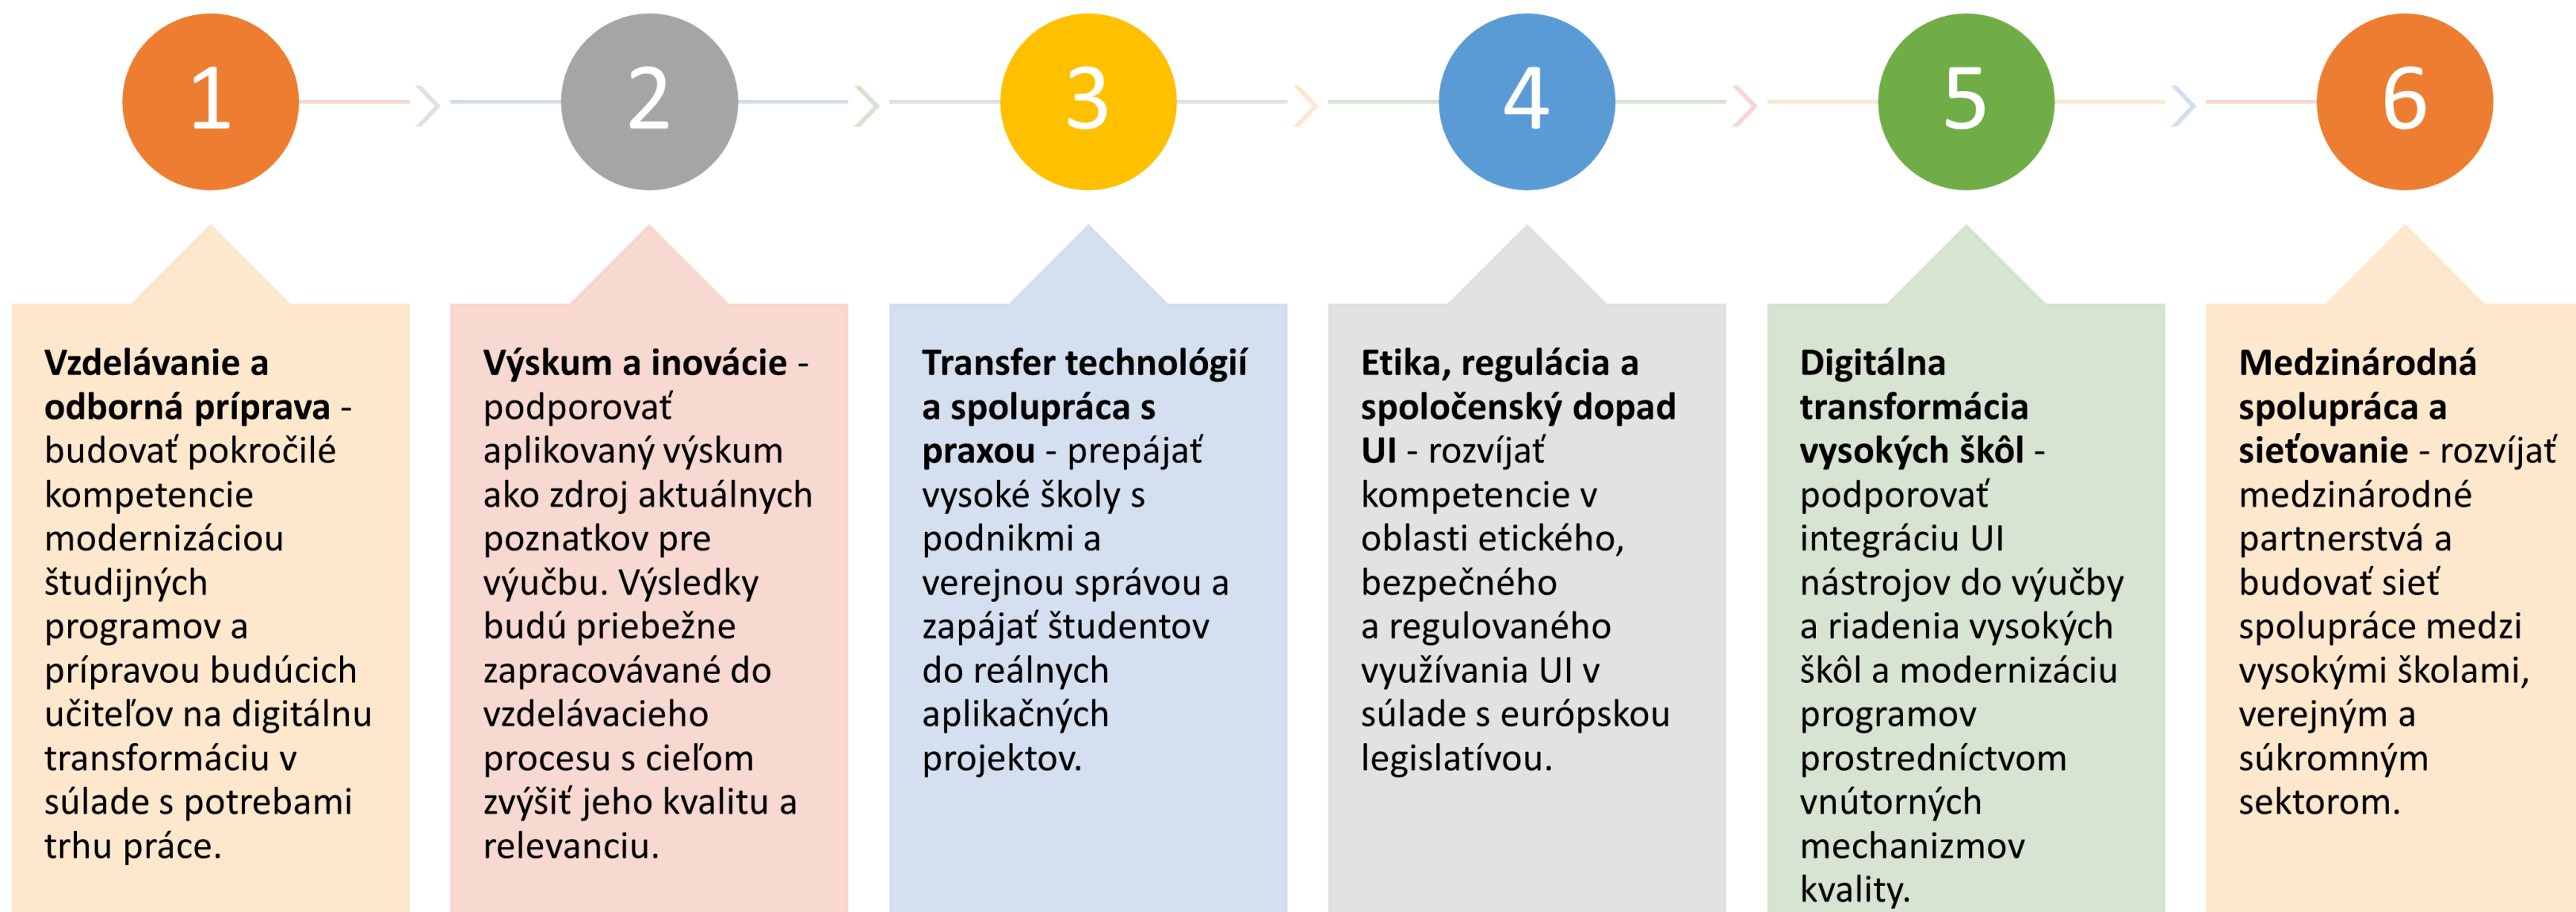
1

2

3

4

5

6

**Vzdelávanie a odborná príprava** - budovať pokročilé kompetencie modernizáciou študijných programov a prípravou budúcich učiteľov na digitálnu transformáciu v súlade s potrebami trhu práce.

**Výskum a inovácie** - podporovať aplikovaný výskum ako zdroj aktuálnych poznatkov pre výučbu. Výsledky budú priebežne zapracovávané do vzdelávacieho procesu s cieľom zvýšiť jeho kvalitu a relevanciu.

**Transfer technológií a spolupráca s praxou** - prepájať vysoké školy s podnikmi a verejnou správou a zapájať študentov do reálnych aplikačných projektov.

**Etika, regulácia a spoločenský dopad UI** - rozvíjať kompetencie v oblasti etického, bezpečného a regulovaného využívania UI v súlade s európskou legislatívou.

**Digitálna transformácia vysokých škôl** - podporovať integráciu UI nástrojov do výučby a riadenia vysokých škôl a modernizáciu programov prostredníctvom vnútorných mechanizmov kvality.

**Medzinárodná spolupráca a sieťovanie** - rozvíjať medzinárodné partnerstvá a budovať sieť spolupráce medzi vysokými školami, verejným a súkromným sektorom.